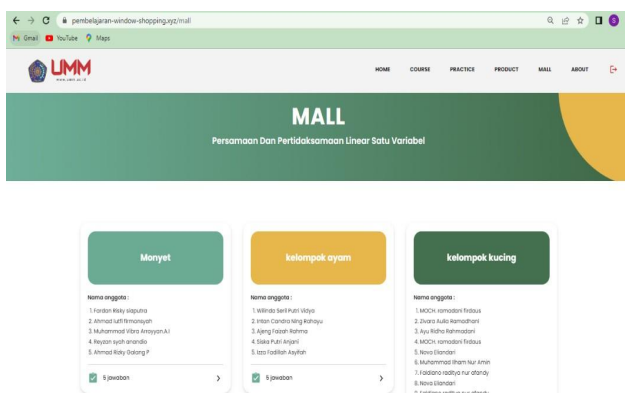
pembelajaran-window-shopping.xyz/mall

Gmail YouTube Maps

UMM
www.umm.ac.id

HOME COURSE PRACTICE PRODUCT MALL ABOUT

MALL

Persamaan Dan Pertidaksamaan Linear Satu Variabel

Monyet

Nama anggota :

1. Fardan Rizky siaputra
2. Ahmad lutfi firmansyah
3. Muhammad Vibra Arrayyan A.I
4. Reyzan syah anandio
5. Ahmad Rizky Dalang P

5 jawaban

kelompok ayam

Nama anggota :

1. Willinda Seril Putri Vidya
2. Intan Candra Ning Rahayu
3. Ajeng Faizah Rahma
4. Siska Putri Anjani
5. Izza Fadillah Asyifah

5 jawaban

kelompok kucing

Nama anggota :

1. MOCH. ramadani firdaus
2. Zivara Aulia Ramadhani
3. Ayu Ridho Rahmadani
4. MOCH. ramadani firdaus
5. Nova Eliandari
6. Muhammad Ilham Nur Amin
7. Faldiano raditya nur afandy
8. Nova Eliandari
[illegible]